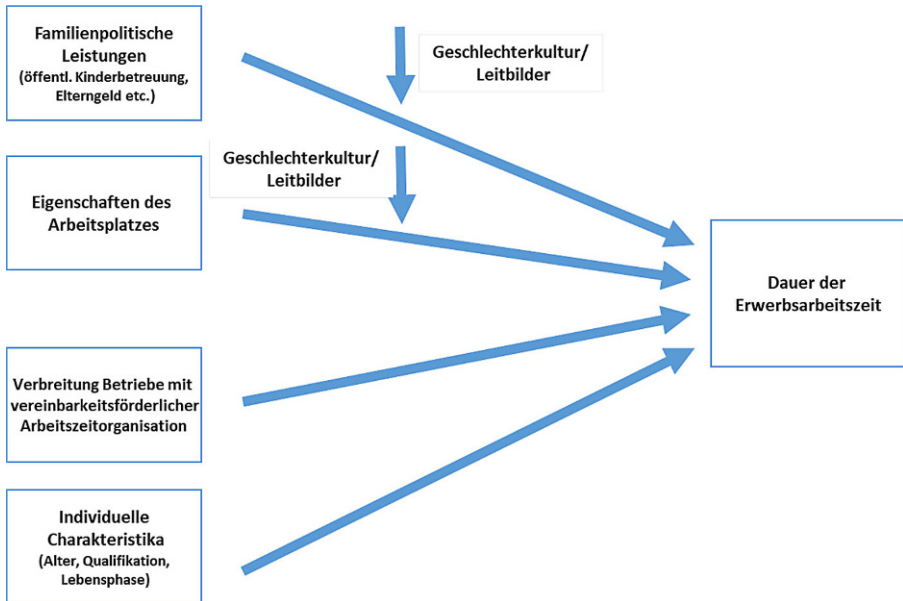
Familienpolitische Leistungen
(öffentl. Kinderbetreuung, Elterngeld etc.)

Geschlechterkultur/ Leitbilder

Geschlechterkultur/ Leitbilder

Eigenschaften des Arbeitsplatzes

Dauer der Erwerbsarbeitszeit

Verbreitung Betriebe mit vereinbarkeitsförderlicher Arbeitszeitorganisation

Individuelle Charakteristika
(Alter, Qualifikation, Lebensphase)